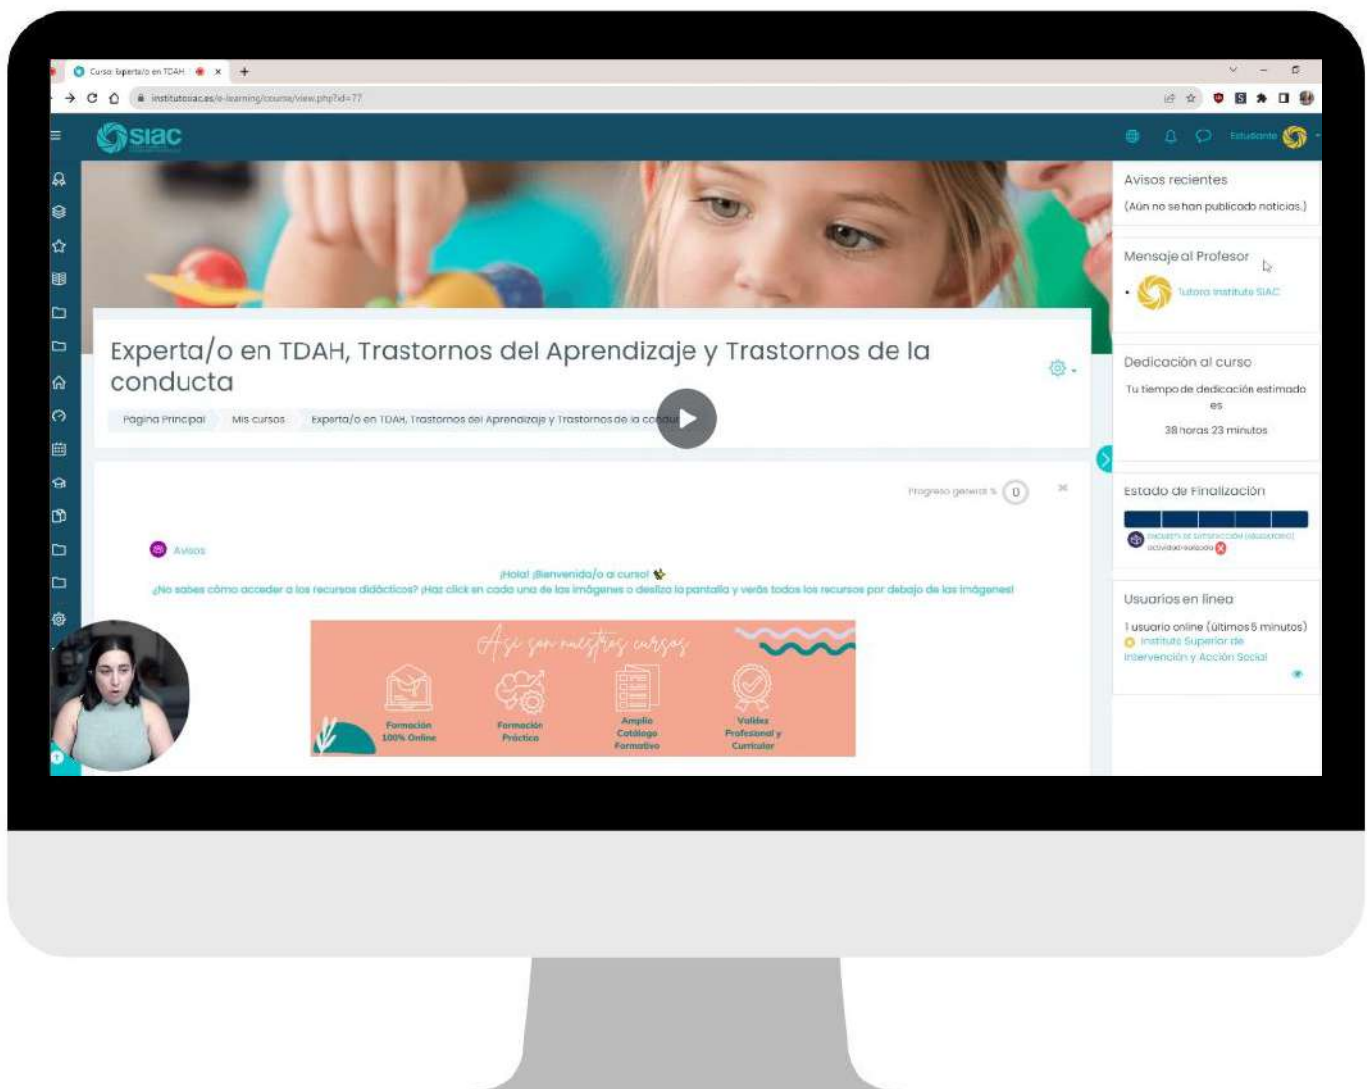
Curso: Experta/o en TDAH
institutosiac.es/e-learning/course/view.php?id=77

siac

Estudiante

Experta/o en TDAH, Trastornos del Aprendizaje y Trastornos de la conducta

Página Principal | Mis cursos | Experta/o en TDAH, Trastornos del Aprendizaje y Trastornos de la condu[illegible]

Progreso general 0

Avisos

¡Hola! ¡Bienvenida/o al curso!
¿No sabes cómo acceder a los recursos didácticos? ¡Haz click en cada una de las imágenes o desliza la pantalla y verás todos los recursos por debajo de las imágenes!

Así son nuestros cursos

Formación 100% Online
Formación Práctica
Amplio Catálogo Formativo
Validez Profesional y Curricular

Avisos recientes
(Aún no se han publicado noticias.)

Mensaje al Profesor
Tutora Instituto SIAC

Dedicación al curso
Tu tiempo de dedicación estimado es
38 horas 23 minutos

Estado de Finalización
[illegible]
actividad-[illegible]

Usuarios en línea
1 usuario online (últimos 5 minutos)
Instituto Superior de Intervención y Acción Social